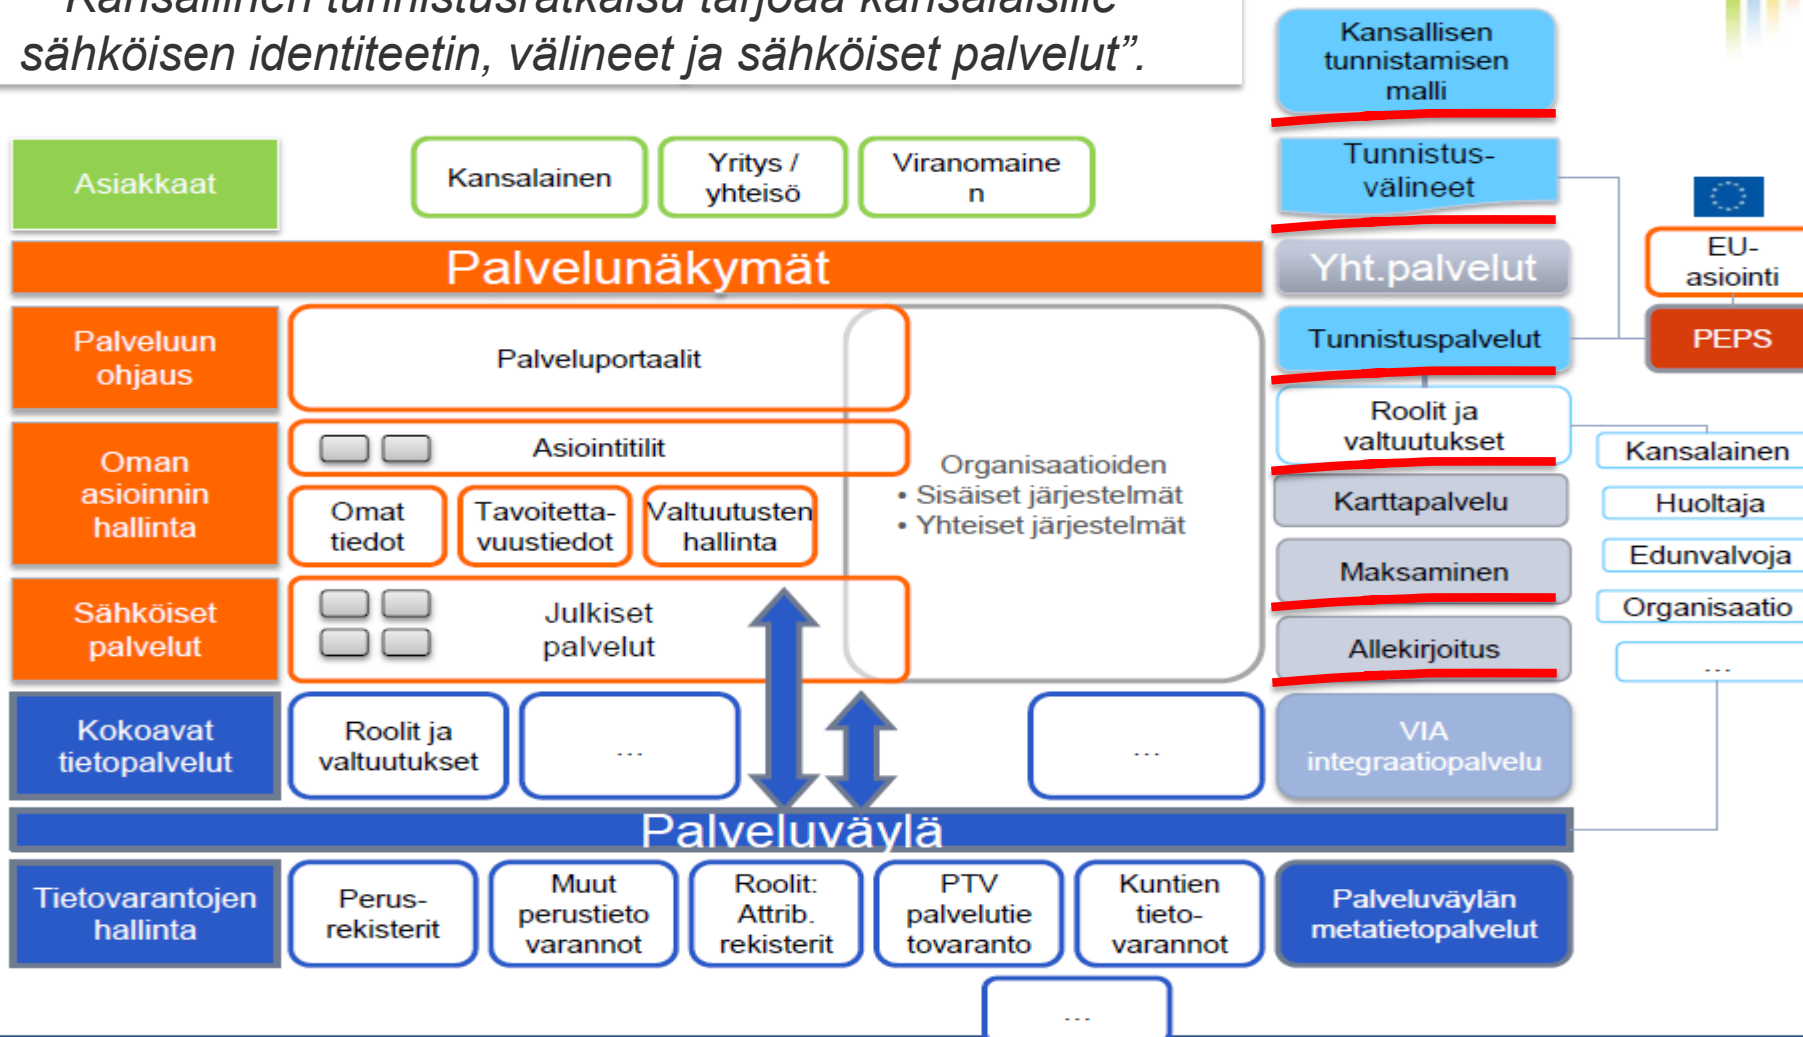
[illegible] sähköisen identiteetin, välineet ja sähköiset palvelut".

Kansallisen tunnistamisen malli

Asiakkaat

Kansalainen

Yritys / yhteisö

Viranomainen

Tunnistus-välineet

Palvelunäkymät

Yht.palvelut

EU-asiointi

PEPS

Palveluun ohjaus

Palveluportaalit

Tunnistuspalvelut

Oman asioinnin hallinta

Asiointitilit

Organisaatioiden
• Sisäiset järjestelmät
• Yhteiset järjestelmät

Roolit ja valtuutukset

Kansalainen

Huoltaja

Edunvalvoja

Organisaatio

...

Omat tiedot

Tavoitettavuustiedot

Valtuutusten hallinta

Karttapalvelu

Maksaminen

Sähköiset palvelut

Julkiset palvelut

Allekirjoitus

Kokoavat tietopalvelut

Roolit ja valtuutukset

...

...

VIA integraatiopalvelu

Palveluväylä

Tietovarantojen hallinta

Perus-rekisterit

Muut perustieto varannot

Roolit: Attrib. rekisterit

PTV palvelutietovaranto

Kuntien tieto-varannot

Palveluväylän metatietopalvelut

...